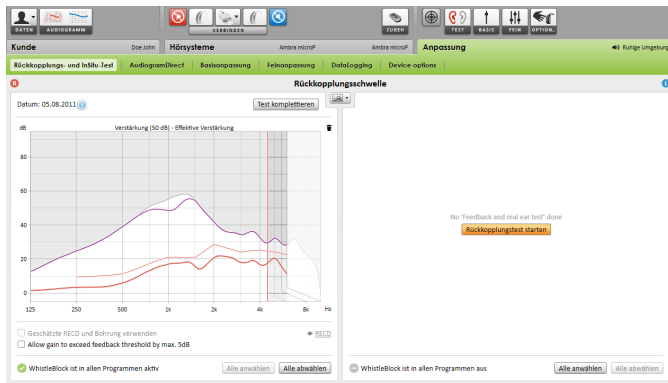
DATEN AUDIOGRAMM

VERBINDEN

ZUBEH

TEST BASIS FEIN OPTION

Kunde Doe John

Hörsysteme Ambra microP Ambra microP

Anpassung

Ruhige Umgebung

Rückkopplungs- und InSitu-Test

AudiogramDirect

Basisanpassung

Feinanpassung

DataLogging

Device options

Rückkopplungsschwelle

Datum: 05.08.2011

Test komplettieren

dB

Verstärkung (50 dB) - Effektive Verstärkung

80

60

40

20

0

125

250

500

1k

2k

4k

8k

Hz

Geschätzte RECD und Bohrung verwenden

RECD

Allow gain to exceed feedback threshold by max. 5dB

WhistleBlock ist in allen Programmen aktiv

Alle anwählen

Alle abwählen

No "Feedback and real ear test" done

Rückkopplungstest starten

WhistleBlock ist in allen Programmen aus

Alle anwählen

Alle abwählen